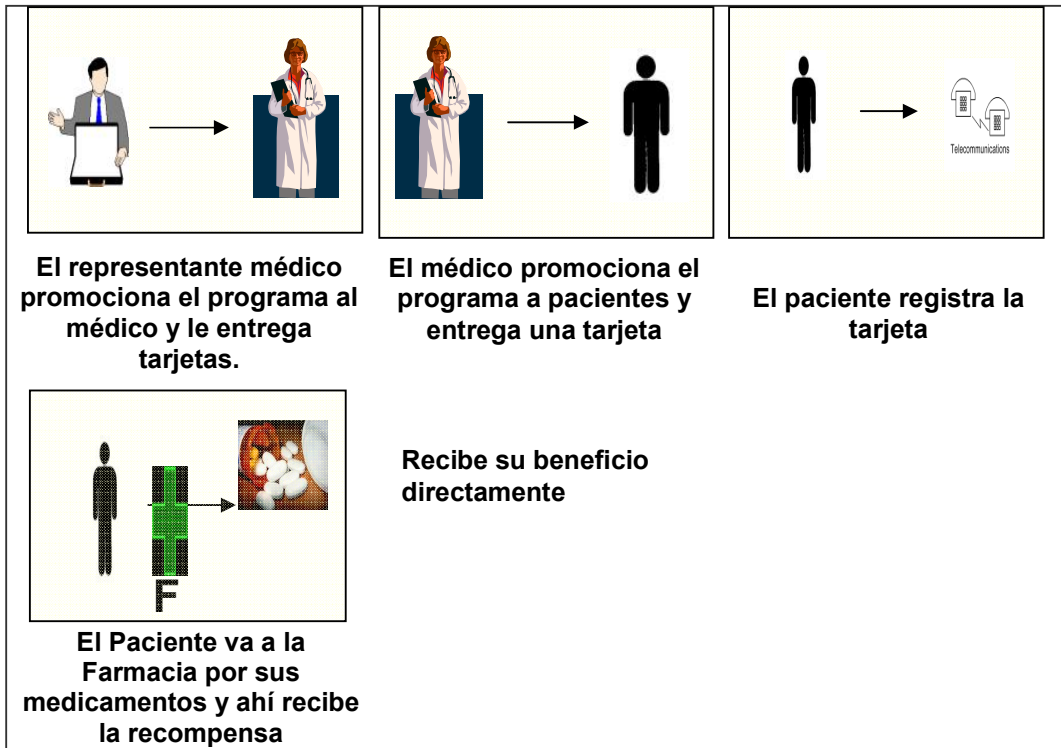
Telecommunications

El representante médico promociona el programa al médico y le entrega tarjetas.

El médico promociona el programa a pacientes y entrega una tarjeta

El paciente registra la tarjeta

F

Recibe su beneficio directamente

El Paciente va a la Farmacia por sus medicamentos y ahí recibe la recompensa